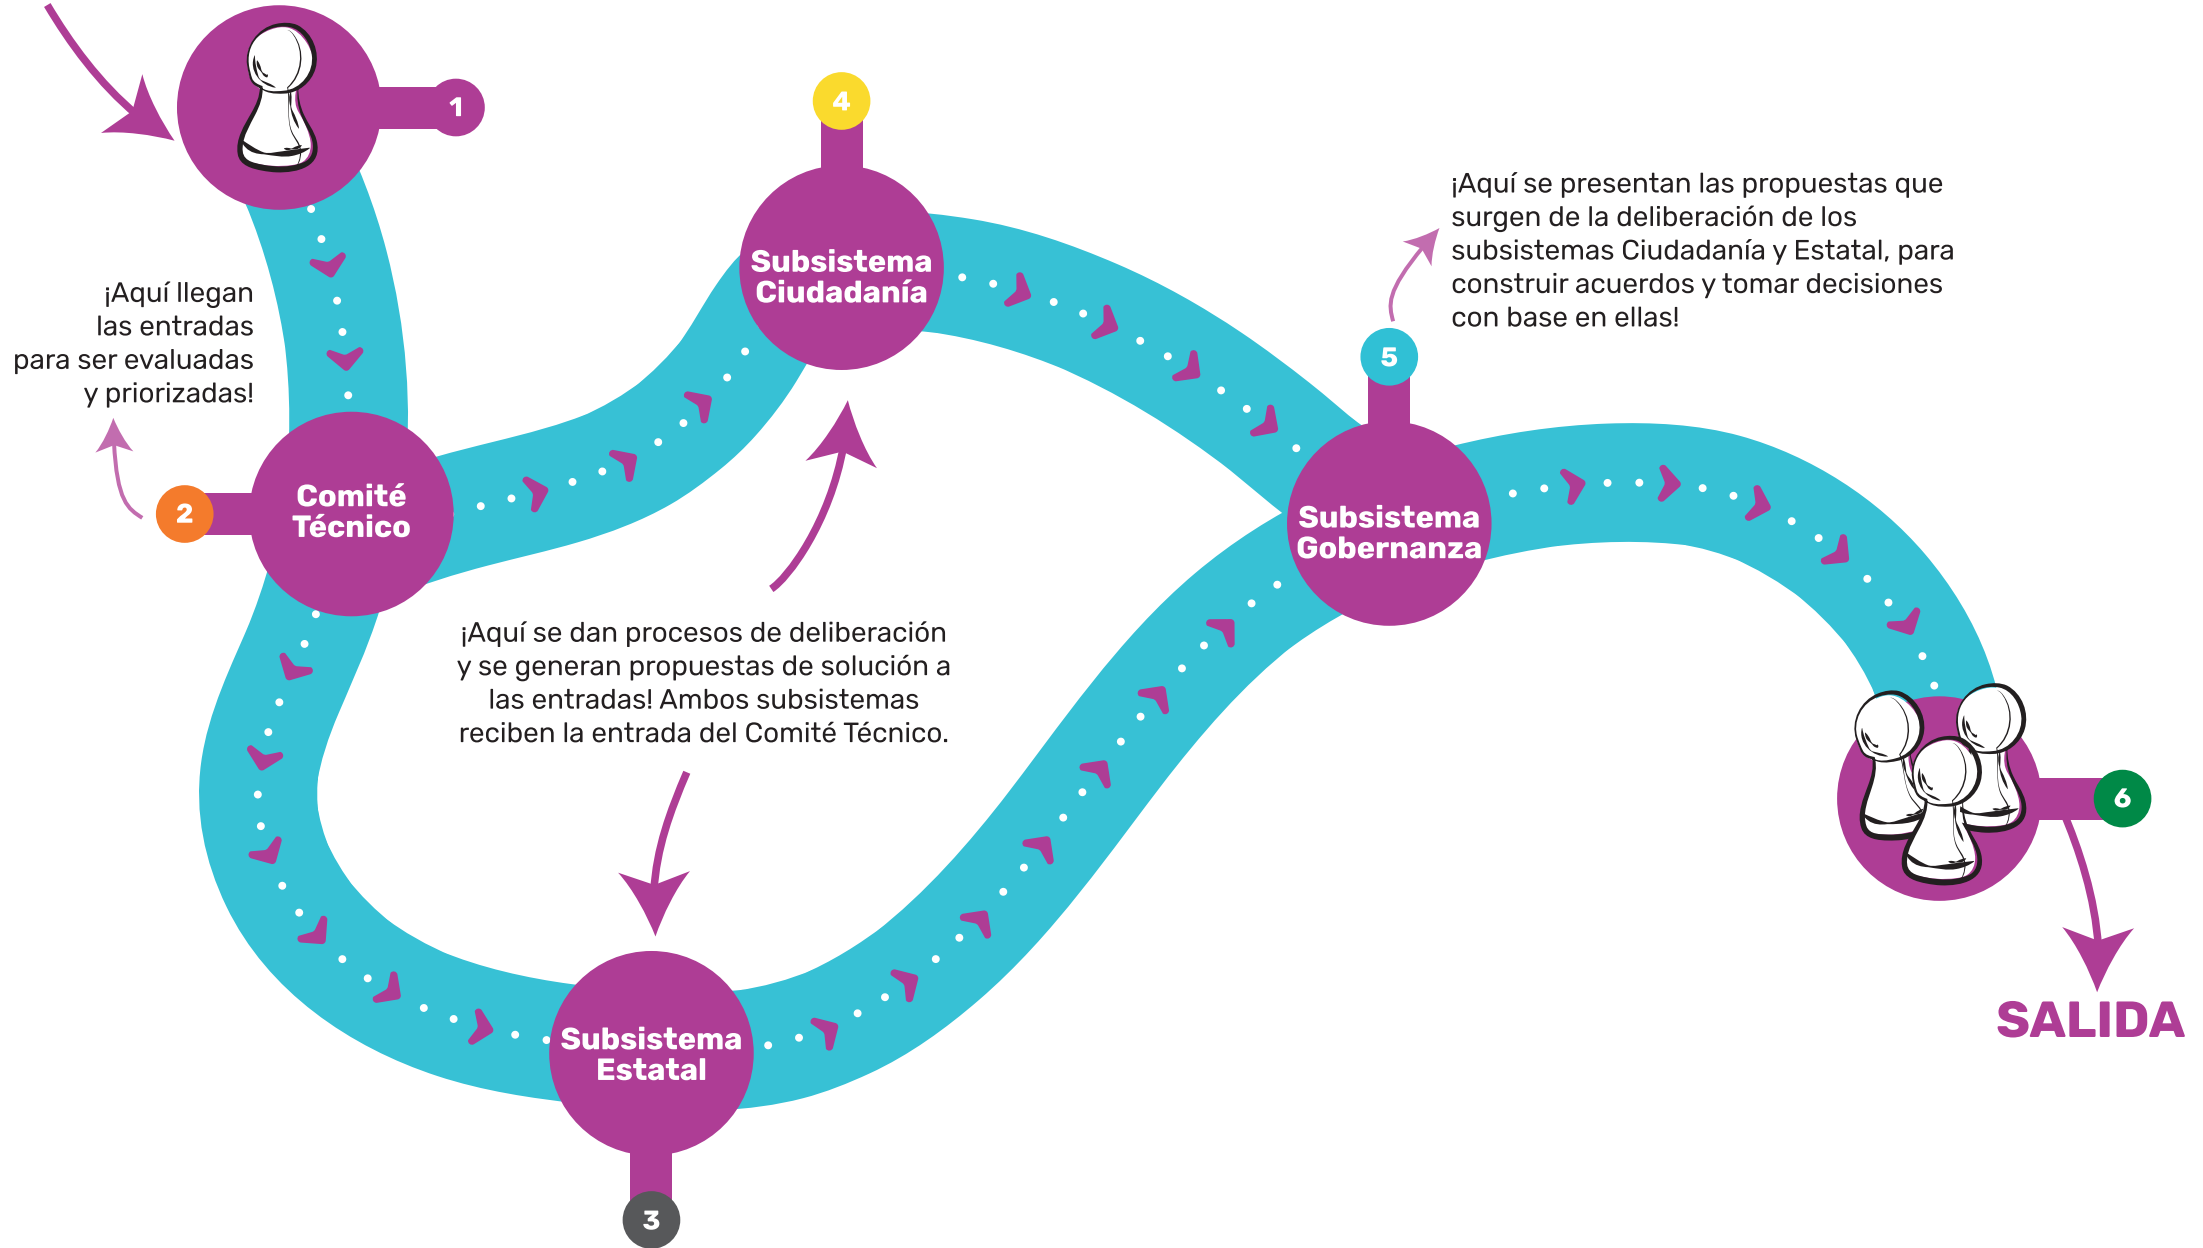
1

4

Subsistema Ciudadanía

¡Aquí se presentan las propuestas que surgen de la deliberación de los subsistemas Ciudadanía y Estatal, para construir acuerdos y tomar decisiones con base en ellas!

5

¡Aquí llegan las entradas para ser evaluadas y priorizadas!

2

Comité Técnico

Subsistema Gobernanza

¡Aquí se dan procesos de deliberación y se generan propuestas de solución a las entradas! Ambos subsistemas reciben la entrada del Comité Técnico.

6

SALIDA

Subsistema Estatal

3